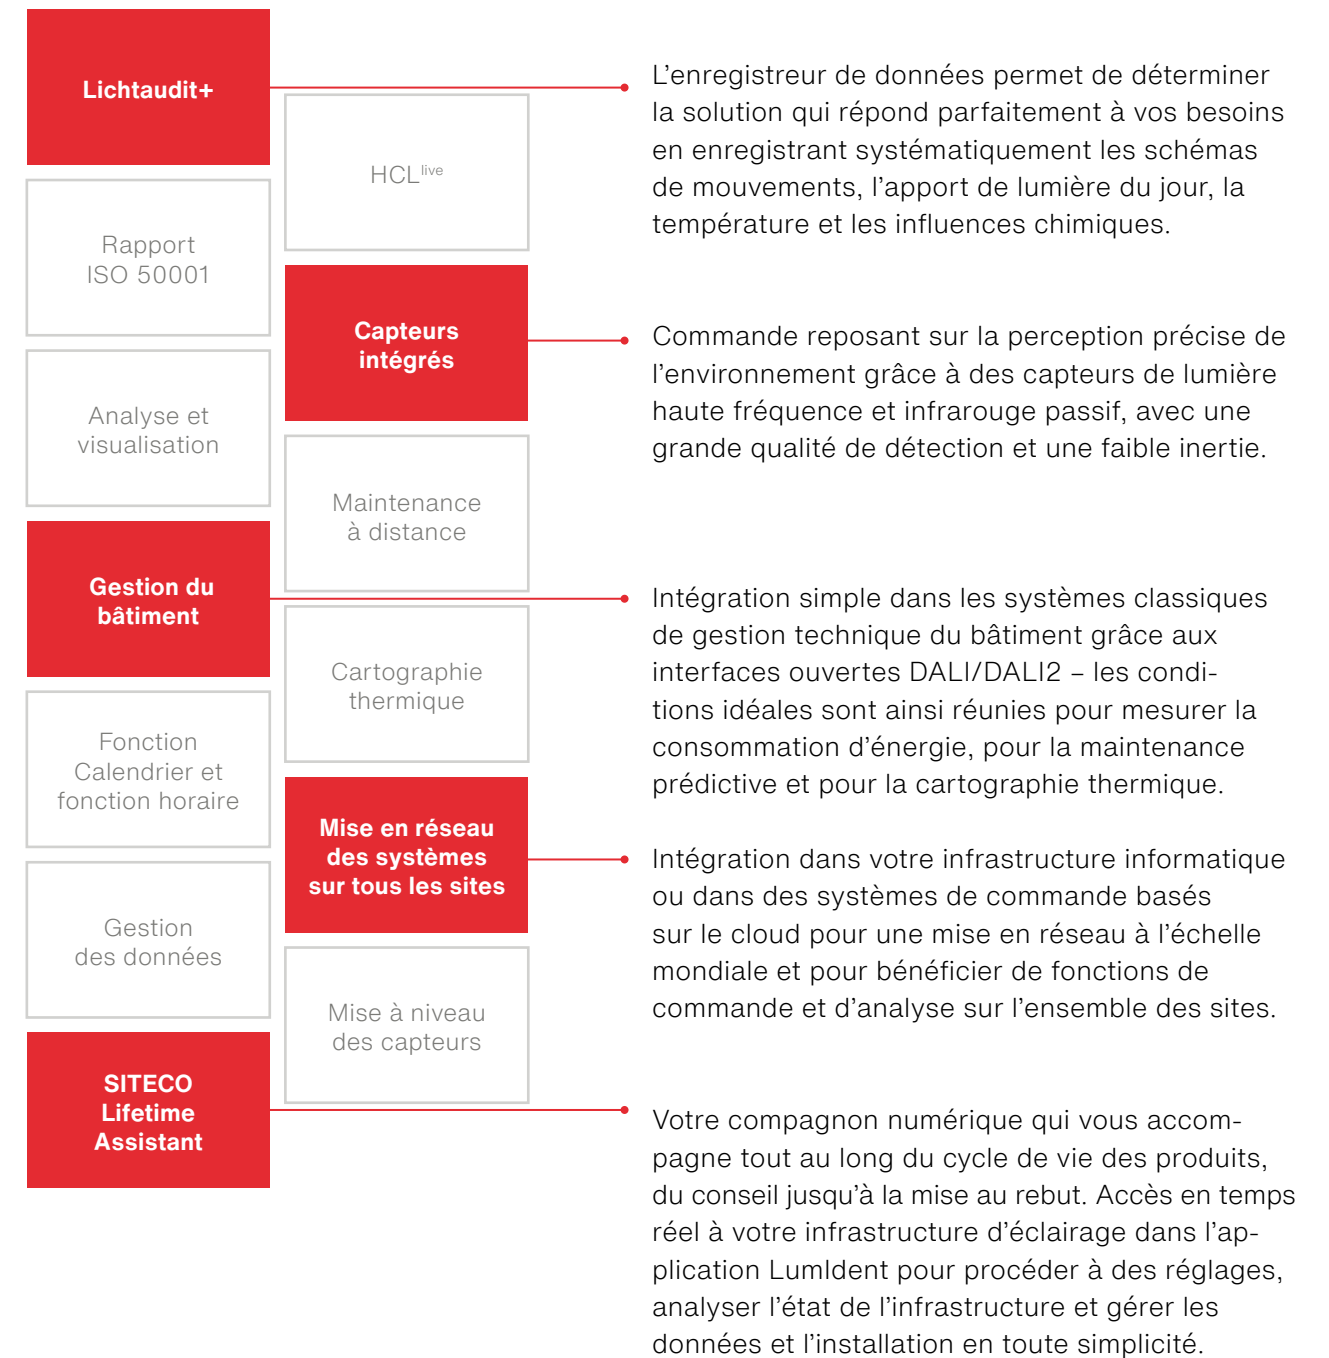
Lichtaudit+

HCL$^{live}$

Rapport ISO 50001

Capteurs intégrés

Analyse et visualisation

Maintenance à distance

Gestion du bâtiment

Cartographie thermique

Fonction Calendrier et fonction horaire

Mise en réseau des systèmes sur tous les sites

Gestion des données

Mise à niveau des capteurs

SITECO Lifetime Assistant

L’enregistreur de données permet de déterminer la solution qui répond parfaitement à vos besoins en enregistrant systématiquement les schémas de mouvements, l’apport de lumière du jour, la température et les influences chimiques.

Commande reposant sur la perception précise de l’environnement grâce à des capteurs de lumière haute fréquence et infrarouge passif, avec une grande qualité de détection et une faible inertie.

Intégration simple dans les systèmes classiques de gestion technique du bâtiment grâce aux interfaces ouvertes DALI/DALI2 – les conditions idéales sont ainsi réunies pour mesurer la consommation d’énergie, pour la maintenance prédictive et pour la cartographie thermique.

Intégration dans votre infrastructure informatique ou dans des systèmes de commande basés sur le cloud pour une mise en réseau à l’échelle mondiale et pour bénéficier de fonctions de commande et d’analyse sur l’ensemble des sites.

Votre compagnon numérique qui vous accompagne tout au long du cycle de vie des produits, du conseil jusqu’à la mise au rebut. Accès en temps réel à votre infrastructure d’éclairage dans l’application LumIdent pour procéder à des réglages, analyser l’état de l’infrastructure et gérer les données et l’installation en toute simplicité.